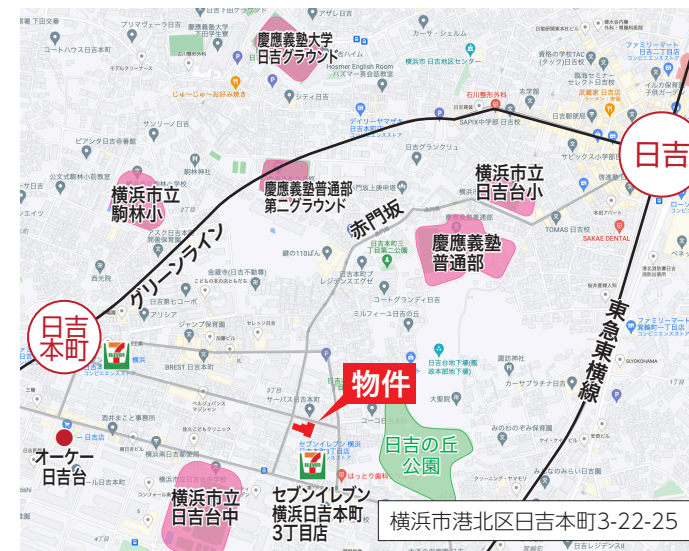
慶應義塾大学
日吉グラウンド

日吉

横浜市立
駒林小

慶應義塾普通部
第二グラウンド

横浜市立
日吉台小

赤門坂

慶應義塾
普通部

グリーンライン

東急東横線

日吉
本町

物件

日吉の丘
公園

オーケー
日吉台

横浜市立
日吉台中

セブンイレブン
横浜日吉本町
3丁目店

横浜市港北区日吉本町3-22-25